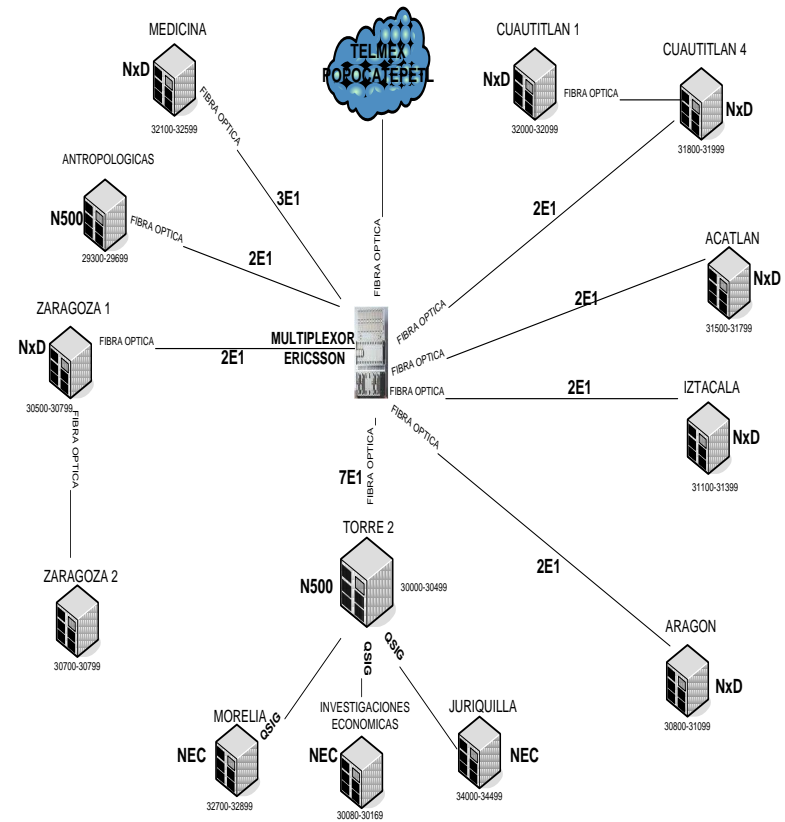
MEDICINA
NxD
32100-32599
FIBRA OPTICA
3E1

TELMEX POPOCATEPETL

CUAUTITLAN 1
NxD
32000-32099
FIBRA OPTICA

CUAUTITLAN 4
NxD
31800-31999

ANTROPOLOGICAS
N500
29300-29699
FIBRA OPTICA
2E1

FIBRA OPTICA

2E1

ACATLAN
NxD
31500-31799

ZARAGOZA 1
NxD
30500-30799
FIBRA OPTICA
2E1

MULTIPLEXOR ERICSSON

FIBRA OPTICA
2E1
FIBRA OPTICA
FIBRA OPTICA
2E1

IZTACALA
NxD
31100-31399

FIBRA OPTICA

FIBRA OPTICA
7E1
FIBRA OPTICA

ZARAGOZA 2
30700-30799

TORRE 2
N500
30000-30499

2E1

ARAGON
NxD
30800-31099

QSIG
QSIG
QSIG

MORELIA
NEC
32700-32899

INVESTIGACIONES ECONOMICAS
NEC
30080-30169

JURIQUILLA
NEC
34000-34499